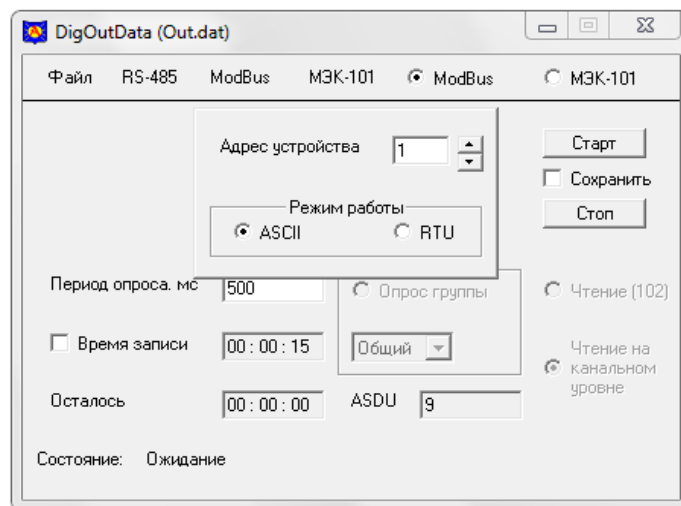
DigOutData (Out.dat)

Файл RS-485 ModBus МЭК-101 ModBus МЭК-101

Адрес устройства 1

Режим работы
ASCII RTU

Старт
Сохранить
Стоп

Период опроса, мс 500
Опрос группы
Чтение (102)

Время записи 00 : 00 : 15
Общий

Чтение на канальном уровне

Осталось 00 : 00 : 00
ASDU 9

Состояние: Ожидание